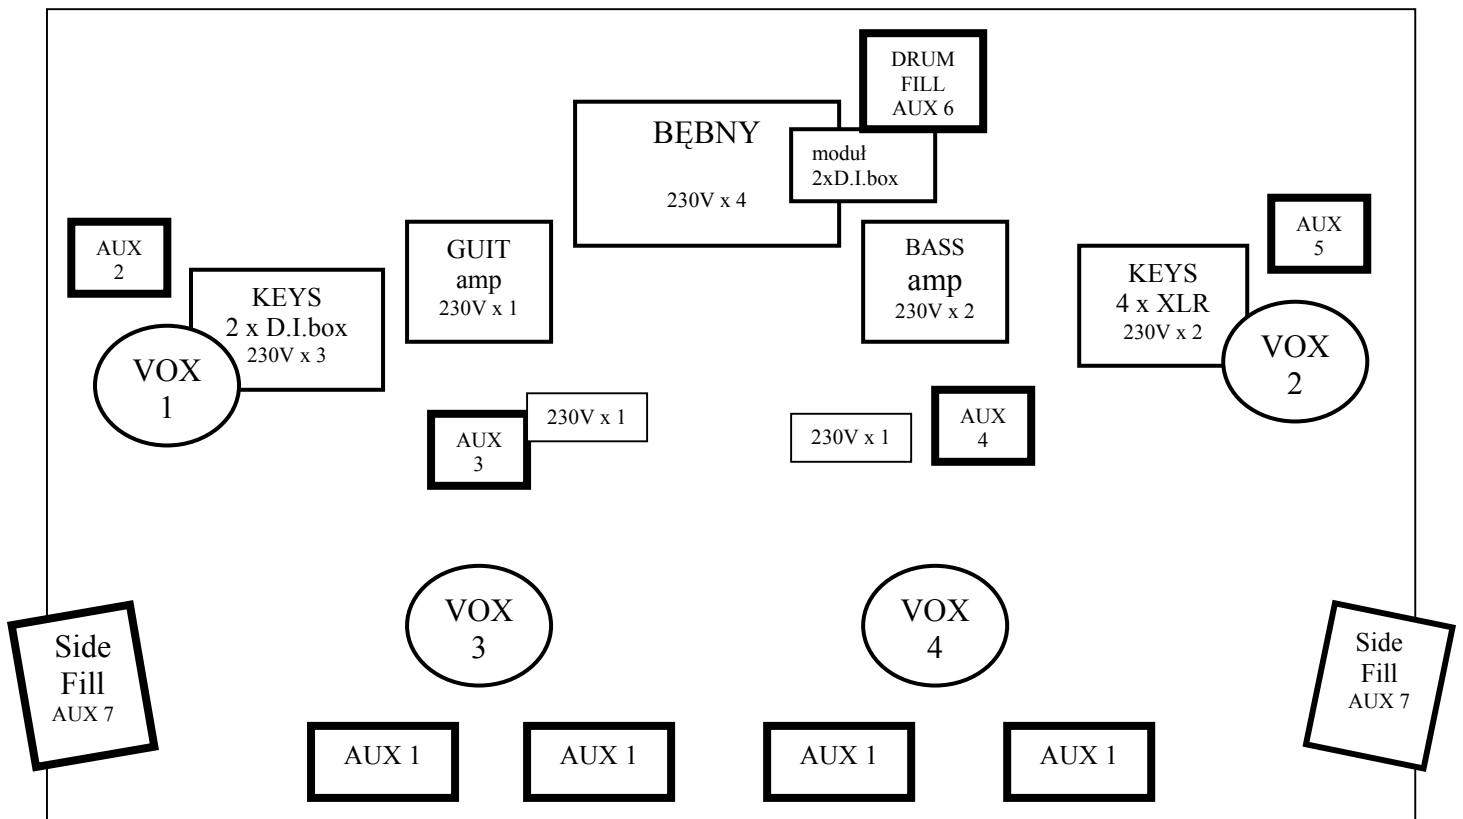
DRUM FILL AUX 6

BĘBNY

230V x 4

moduł 2xD.I.box

AUX 2

KEYS 2 x D.I.box 230V x 3

VOX 1

GUIT amp 230V x 1

BASS amp 230V x 2

AUX 5

KEYS 4 x XLR 230V x 2

VOX 2

AUX 3

230V x 1

230V x 1

AUX 4

Side Fill AUX 7

VOX 3

VOX 4

Side Fill AUX 7

AUX 1

AUX 1

AUX 1

AUX 1